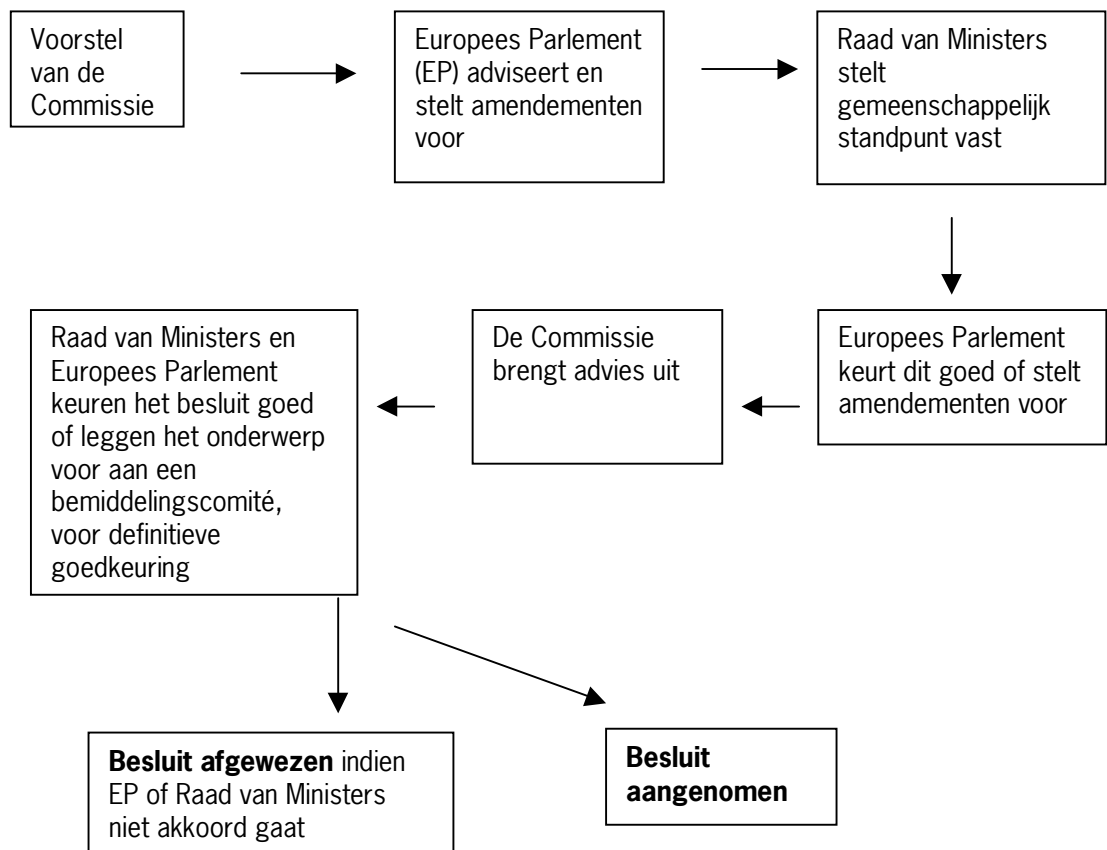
Voorstel van de Commissie

Europees Parlement (EP) adviseert en stelt amendementen voor

Raad van Ministers stelt gemeenschappelijk standpunt vast

Europees Parlement keurt dit goed of stelt amendementen voor

De Commissie brengt advies uit

Raad van Ministers en Europees Parlement keuren het besluit goed of leggen het onderwerp voor aan een bemiddelingscomité, voor definitieve goedkeuring

**Besluit afgewezen** indien EP of Raad van Ministers niet akkoord gaat

**Besluit aangenomen**